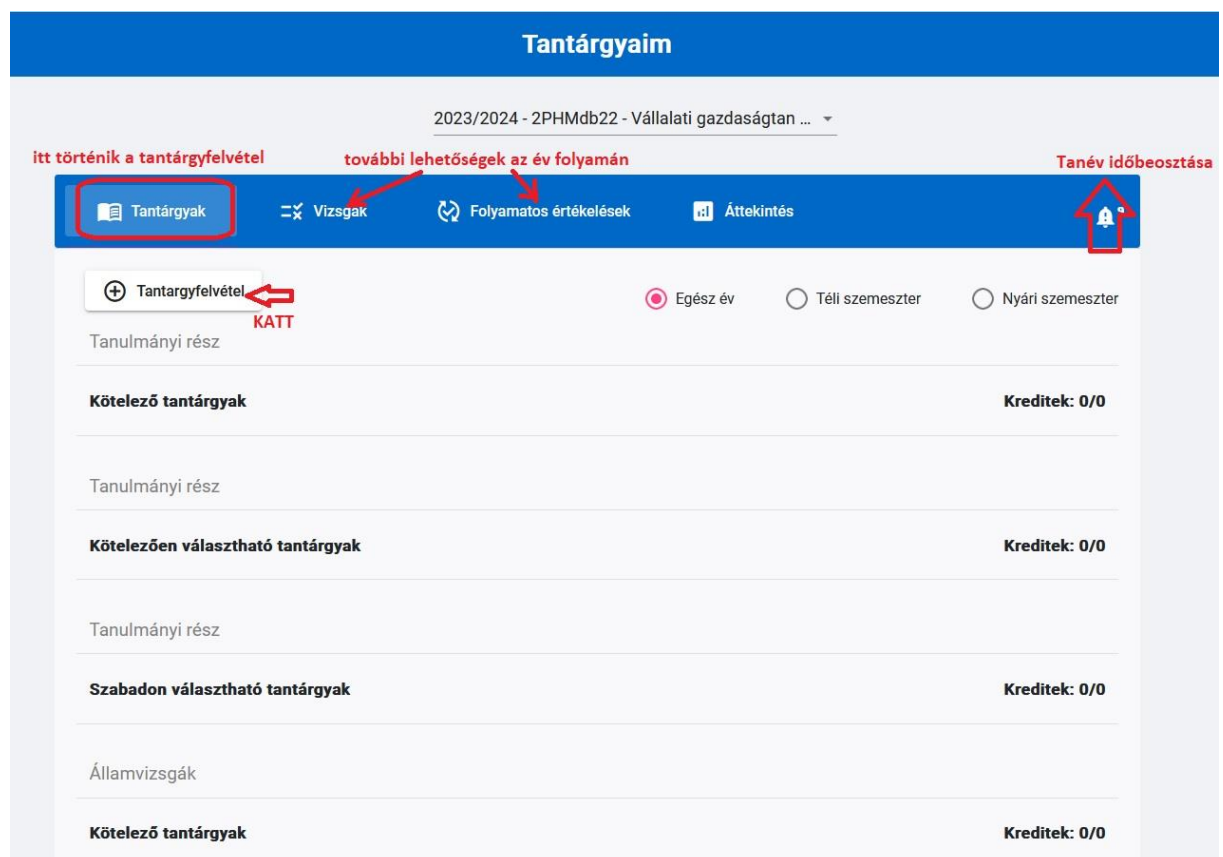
Tantárgyaim

2023/2024 - 2PHMdb22 - Vállalati gazdaságtan ...

itt történik a tantárgyfelvétel

további lehetőségek az év folyamán

Tanév időbeosztása

Tantárgyak

Vizsgák

Folyamatos értékelések

Áttekintés

Tantargyfelvétel

KATT

Egész év

Téli szemeszter

Nyári szemeszter

Tanulmányi rész

Kötelező tantárgyak

Kreditek: 0/0

Tanulmányi rész

Kötelezően választható tantárgyak

Kreditek: 0/0

Tanulmányi rész

Szabadon választható tantárgyak

Kreditek: 0/0

Államvizsgák

Kötelező tantárgyak

Kreditek: 0/0